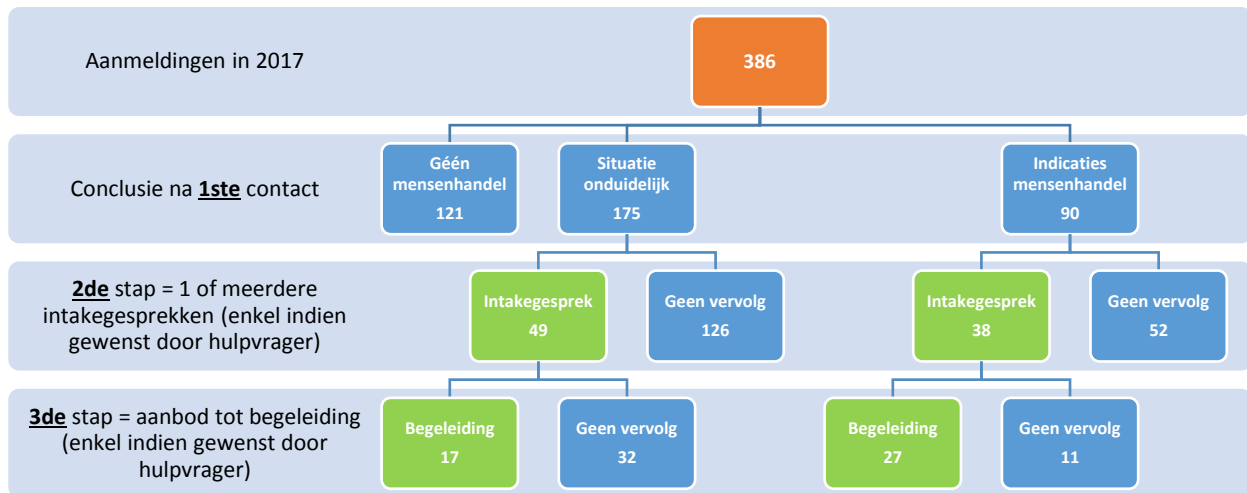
Aanmeldingen in 2017

386

Conclusie na **1ste** contact

Géén mensenhandel 121

Situatie onduidelijk 175

Indicaties mensenhandel 90

**2de** stap = 1 of meerdere intakegesprekken (enkel indien gewenst door hulpvrager)

Intakegesprek 49

Geen vervolg 126

Intakegesprek 38

Geen vervolg 52

**3de** stap = aanbod tot begeleiding (enkel indien gewenst door hulpvrager)

Begeleiding 17

Geen vervolg 32

Begeleiding 27

Geen vervolg 11